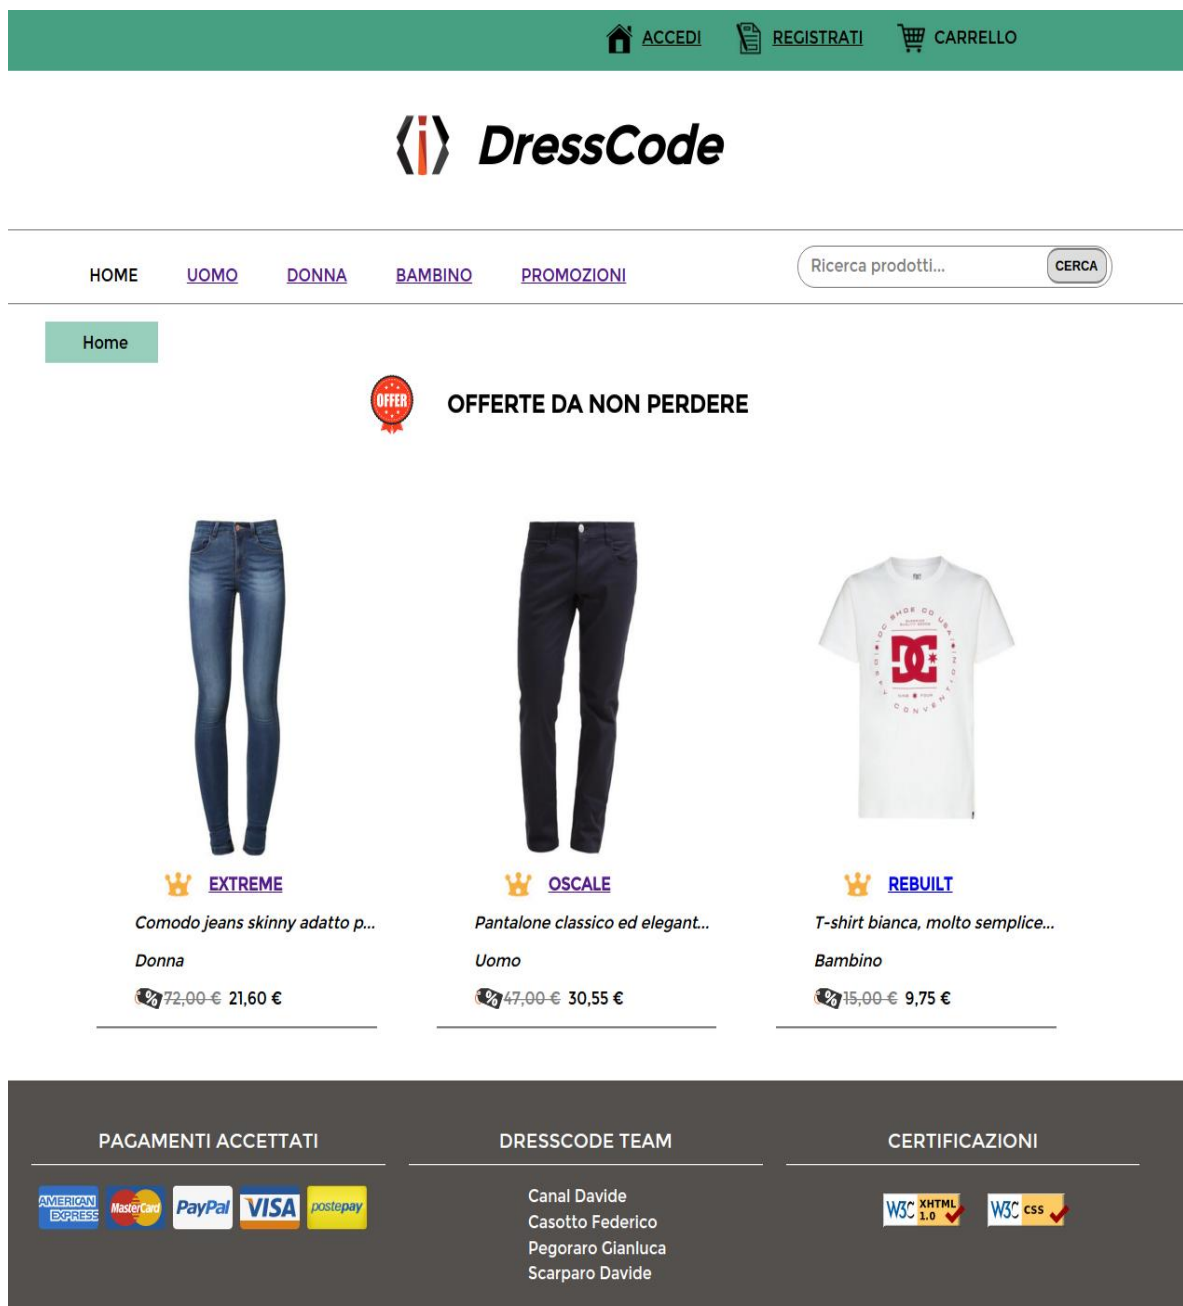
ACCEDI REGISTRATI CARRELLO

DressCode

HOME UOMO DONNA BAMBINO PROMOZIONI

Ricerca prodotti... CERCA

Home

OFFER

OFFERTE DA NON PERDERE

EXTREME
Comodo jeans skinny adatto p...
Donna
~~72,00 €~~ 21,60 €

OSCALE
Pantalone classico ed elegant...
Uomo
~~47,00 €~~ 30,55 €

REBUILT
T-shirt bianca, molto semplice...
Bambino
~~15,00 €~~ 9,75 €

PAGAMENTI ACCETTATI

AMERICAN EXPRESS MasterCard PayPal VISA postepay

DRESSCODE TEAM

Canal Davide
Casotto Federico
Pegoraro Gianluca
Scarparo Davide

CERTIFICAZIONI

W3C XHTML 1.0 W3C CSS